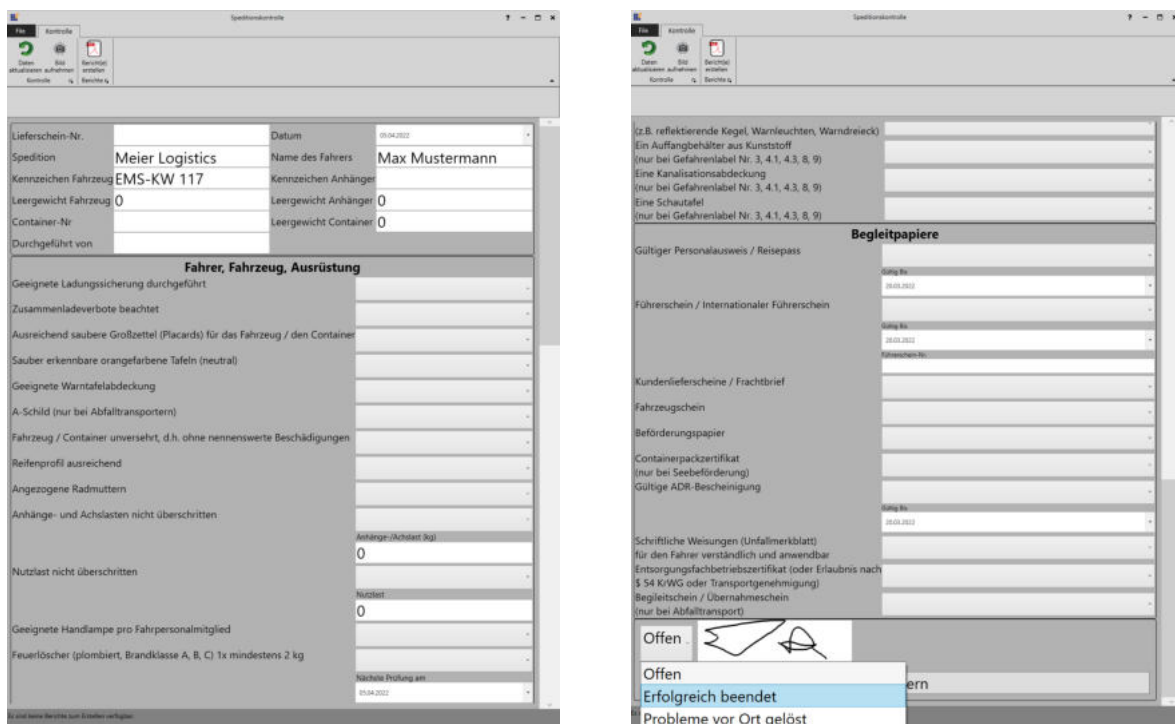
Speditionskontrolle

File Kontrolle

Daten aktualisieren Bild aufnehmen Bericht(e) erstellen
Kontrolle Berichte

| Lieferschein-Nr. | | Datum | 05.04.2022 |
|---|---|---|---|
| Spedition | Meier Logistics | Name des Fahrers | Max Mustermann |
| Kennzeichen Fahrzeug | EMS-KW 117 | Kennzeichen Anhänger | |
| Leergewicht Fahrzeug | 0 | Leergewicht Anhänger | 0 |
| Container-Nr | | Leergewicht Container | 0 |
| Durchgeführt von | | | |

Fahrer, Fahrzeug, Ausrüstung

Geeignete Ladungssicherung durchgeführt

Zusammenladeverbote beachtet

Ausreichend saubere Großzettel (Placards) für das Fahrzeug / den Container

Sauber erkennbare orangefarbene Tafeln (neutral)

Geeignete Warntafelabdeckung

A-Schild (nur bei Abfalltransportern)

Fahrzeug / Container unversehrt, d.h. ohne nennenswerte Beschädigungen

Reifenprofil ausreichend

Angezogene Radmuttern

Anhänge- und Achslasten nicht überschritten

Anhänge-/Achslast (kg)
0

Nutzlast nicht überschritten

Nutzlast
0

Geeignete Handlampe pro Fahrpersonalmitglied

Feuerlöscher (plombiert, Brandklasse A, B, C) 1x mindestens 2 kg

Nächste Prüfung am
05.04.2022

Es sind keine Berichte zum Erstellen verfügbar.

Speditionskontrolle

File Kontrolle

Daten aktualisieren Bild aufnehmen Bericht(e) erstellen
Kontrolle Berichte

(z.B. reflektierende Kegel, Warnleuchten, Warndreieck)

Ein Auffangbehälter aus Kunststoff (nur bei Gefahrenlabel Nr. 3, 4.1, 4.3, 8, 9)

Eine Kanalisationsabdeckung (nur bei Gefahrenlabel Nr. 3, 4.1, 4.3, 8, 9)

Eine Schautafel (nur bei Gefahrenlabel Nr. 3, 4.1, 4.3, 8, 9)

Begleitpapiere

Gültiger Personalausweis / Reisepass

Gültig Bis
28.03.2022

Führerschein / Internationaler Führerschein

Gültig Bis
28.03.2022

Führerschein-Nr.

Kundenlieferscheine / Frachtbrief

Fahrzeugschein

Beförderungspapier

Containerpackzertifikat (nur bei Seebeförderung)

Gültige ADR-Bescheinigung

Gültig Bis
28.03.2022

Schriftliche Weisungen (Unfallmerkblatt) für den Fahrer verständlich und anwendbar

Entsorgungsfachbetriebszertifikat (oder Erlaubnis nach $ 54 KrWG oder Transportgenehmigung)

Begleitschein / Übernahmeschein (nur bei Abfalltransport)

Offen

Offen
Erfolgreich beendet
Probleme vor Ort gelöst

ern